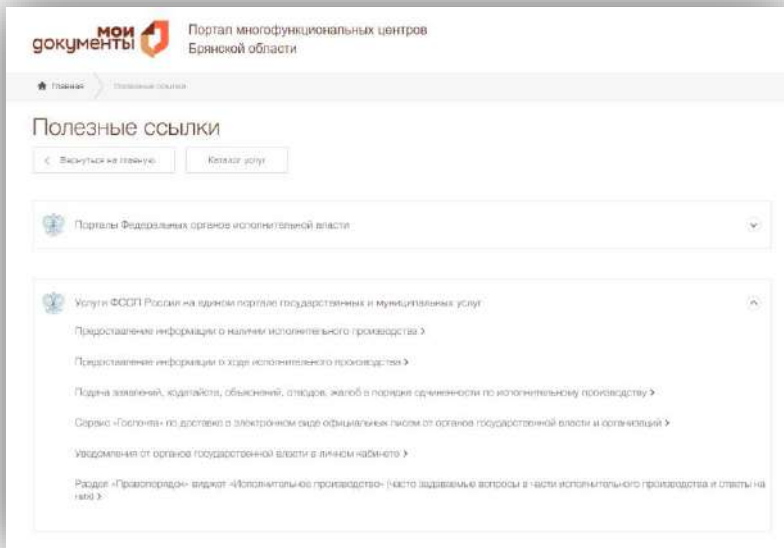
мои документы

Портал многофункциональных центров Брянской области

Главная Полезные ссылки

Полезные ссылки

< Вернуться на главную

Каталог услуг

Порталы Федеральных органов исполнительной власти

Услуги ФССП России на едином портале государственных и муниципальных услуг

Предоставление информации о наличии исполнительного производства >

Предоставление информации о ходе исполнительного производства >

Подача заявлений, ходатайств, объяснений, отводов, жалоб в порядке подчиненности по исполнительному производству >

Сервис «Госпочта» по доставке в электронном виде официальных писем от органов государственной власти и организаций >

Уведомления от органов государственной власти в личном кабинете >

Раздел «Правопорядок» виджет «Исполнительное производство» (часто задаваемые вопросы в части исполнительного производства и ответы на них) >